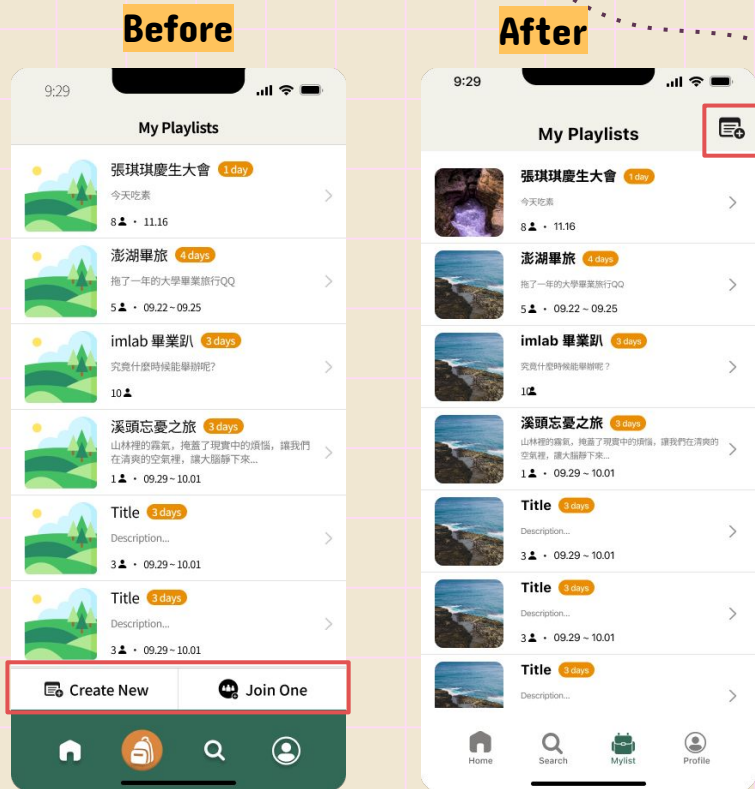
Before

9:29

My Playlists

張琪琪慶生大會 1 day
今天吃素
8 • 11.16

澎湖畢旅 4 days
拖了一年的大學畢業旅行QQ
5 • 09.22 ~ 09.25

imlab 畢業趴 3 days
究竟什麼時候能畢辦呢?
10

溪頭忘憂之旅 3 days
山林裡的霧氣，掩蓋了現實中的煩惱，讓我們在清爽的空氣裡，讓大腦靜下來...
1 • 09.29 ~ 10.01

Title 3 days
Description...
3 • 09.29 ~ 10.01

Title 3 days
Description...
3 • 09.29 ~ 10.01

Create New
Join One

After

9:29

My Playlists

張琪琪慶生大會 1 day
今天吃素
8 • 11.16

澎湖畢旅 4 days
拖了一年的大學畢業旅行QQ
5 • 09.22 ~ 09.25

imlab 畢業趴 3 days
究竟什麼時候能畢辦呢?
10

溪頭忘憂之旅 3 days
山林裡的霧氣，掩蓋了現實中的煩惱，讓我們在清爽的空氣裡，讓大腦靜下來...
1 • 09.29 ~ 10.01

Title 3 days
Description...
3 • 09.29 ~ 10.01

Title 3 days
Description...
3 • 09.29 ~ 10.01

Title 3 days
Description...

Home
Search
Mylist
Profile